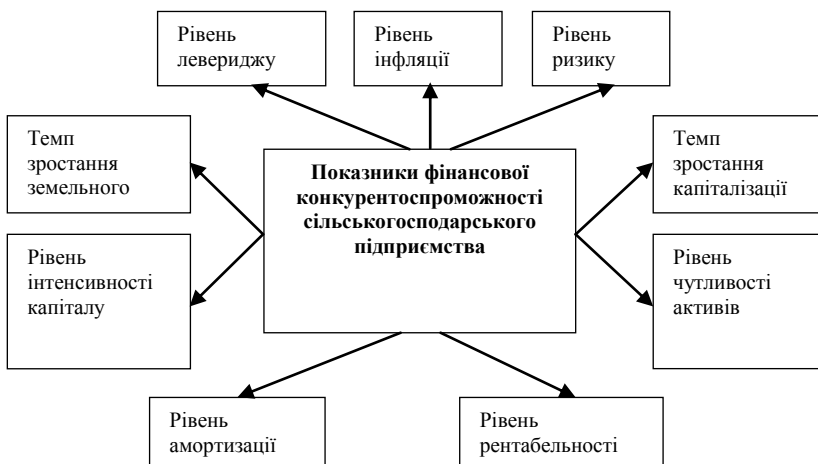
Рівень леввериджу

Рівень інфляції

Рівень ризику

Темп зростання земельного

Показники фінансової конкурентоспроможності сільськогосподарського підприємства

Темп зростання капіталізації

Рівень інтенсивності капіталу

Рівень чутливості активів

Рівень амортизації

Рівень рентабельності